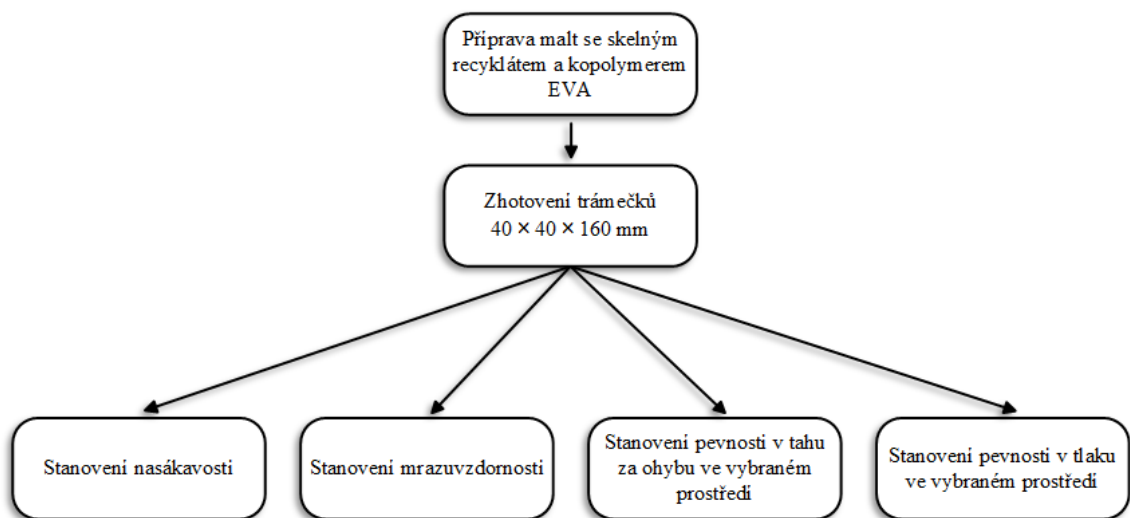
Příprava malt se skelným recyklátem a kopolymerem EVA

Zhotovení trámečků
$40 \times 40 \times 160$ mm

Stanovení nasákavosti

Stanovení mrazuvzdornosti

Stanovení pevnosti v tahu za ohybu ve vybraném prostředí

Stanovení pevnosti v tlaku ve vybraném prostředí